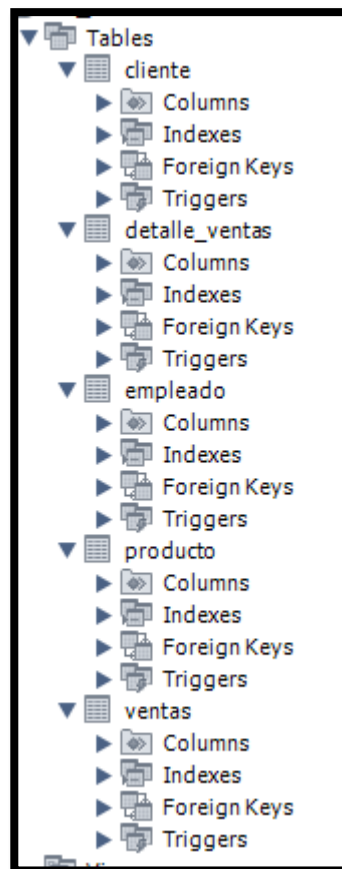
Tables
cliente
Columns
Indexes
Foreign Keys
Triggers
detalle_ventas
Columns
Indexes
Foreign Keys
Triggers
empleado
Columns
Indexes
Foreign Keys
Triggers
producto
Columns
Indexes
Foreign Keys
Triggers
ventas
Columns
Indexes
Foreign Keys
Triggers
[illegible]